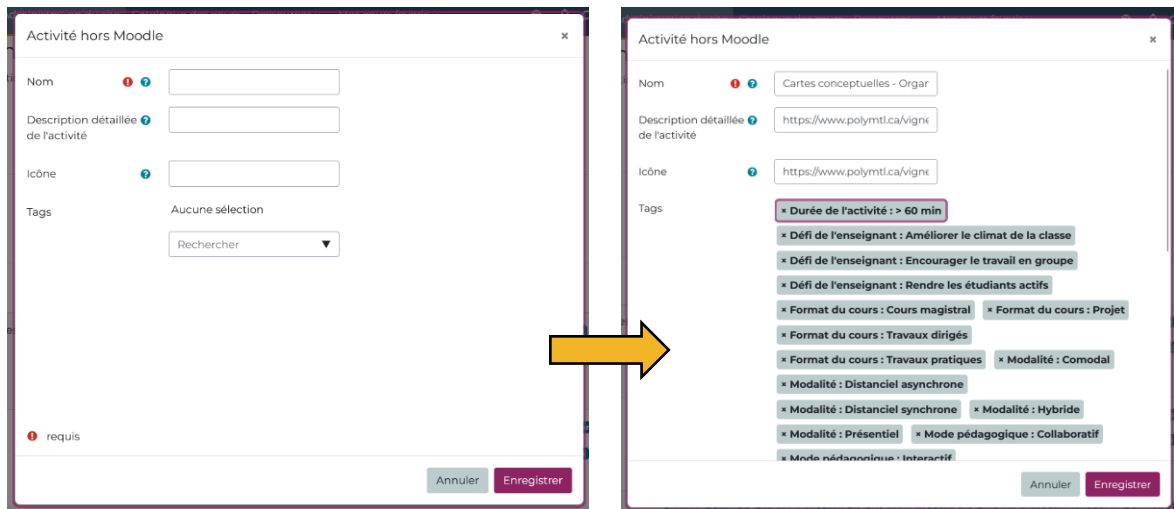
Activité hors Moodle
×

Nom

Description détaillée de l'activité

Icône

Tags

Aucune sélection

Rechercher ▼

requis

Annuler Enregistrer

Activité hors Moodle
×

Nom
Cartes conceptuelles - Orgar

Description détaillée de l'activité
https://www.polymtl.ca/vigne

Icône
https://www.polymtl.ca/vigne

Tags

× Durée de l'activité : > 60 min
× Défi de l'enseignant : Améliorer le climat de la classe
× Défi de l'enseignant : Encourager le travail en groupe
× Défi de l'enseignant : Rendre les étudiants actifs
× Format du cours : Cours magistral
× Format du cours : Projet
× Format du cours : Travaux dirigés
× Format du cours : Travaux pratiques
× Modalité : Comodal
× Modalité : Distanciel asynchrone
× Modalité : Distanciel synchrone
× Modalité : Hybride
× Modalité : Présentiel
× Mode pédagogique : Collaboratif
× Mode pédagogique : Interactif

Annuler Enregistrer